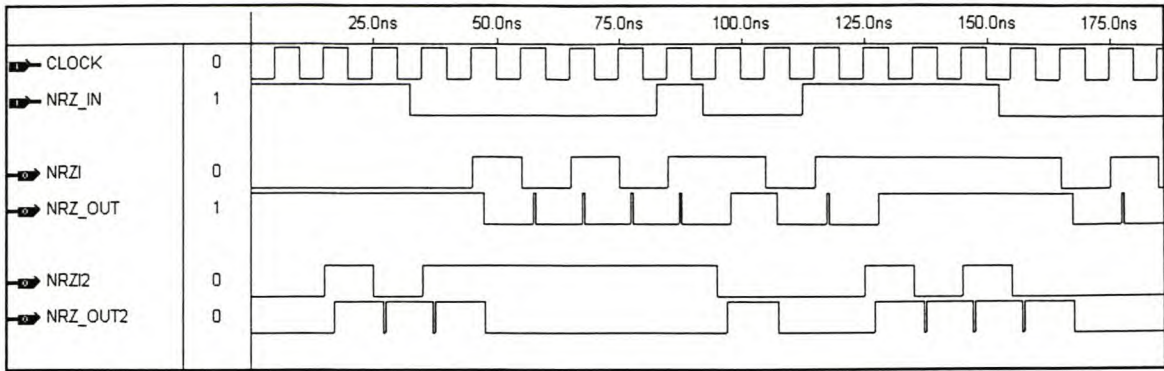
| | | 25.0ns | 50.0ns | 75.0ns | 100.0ns | 125.0ns | 150.0ns | 175.0ns |
|---|---|---|---|---|---|---|---|---|
| CLOCK | 0 | | | | | | | |
| NRZ_IN | 1 | | | | | | | |
| NRZI | 0 | | | | | | | |
| NRZ_OUT | 1 | | | | | | | |
| NRZI2 | 0 | | | | | | | |
| NRZ_OUT2 | 0 | | | | | | | |